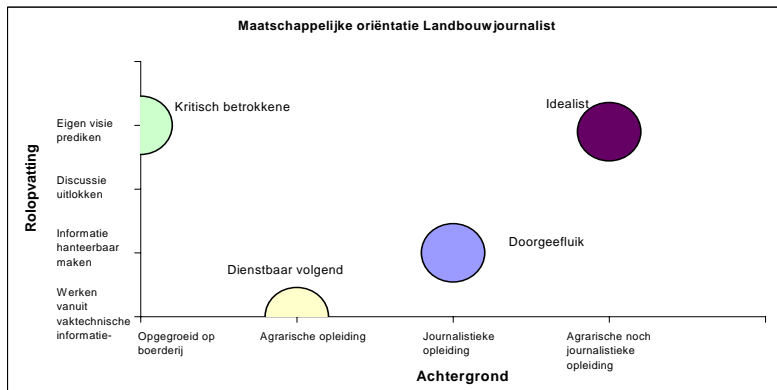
Maatschappelijke oriëntatie Landbouwjournalist

Rolopvatting

Eigen visie prediken

Discussie uitlokken

Informatie hanteerbaar maken

Werken vanuit vaktechnische informatie-

Kritisch betrokkene

Idealist

Doorgeefluik

Dienstbaar volgend

Opgegroeid op boerderij

Agrarische opleiding

Journalistieke opleiding

Agrarische noch journalistieke opleiding

Achtergrond